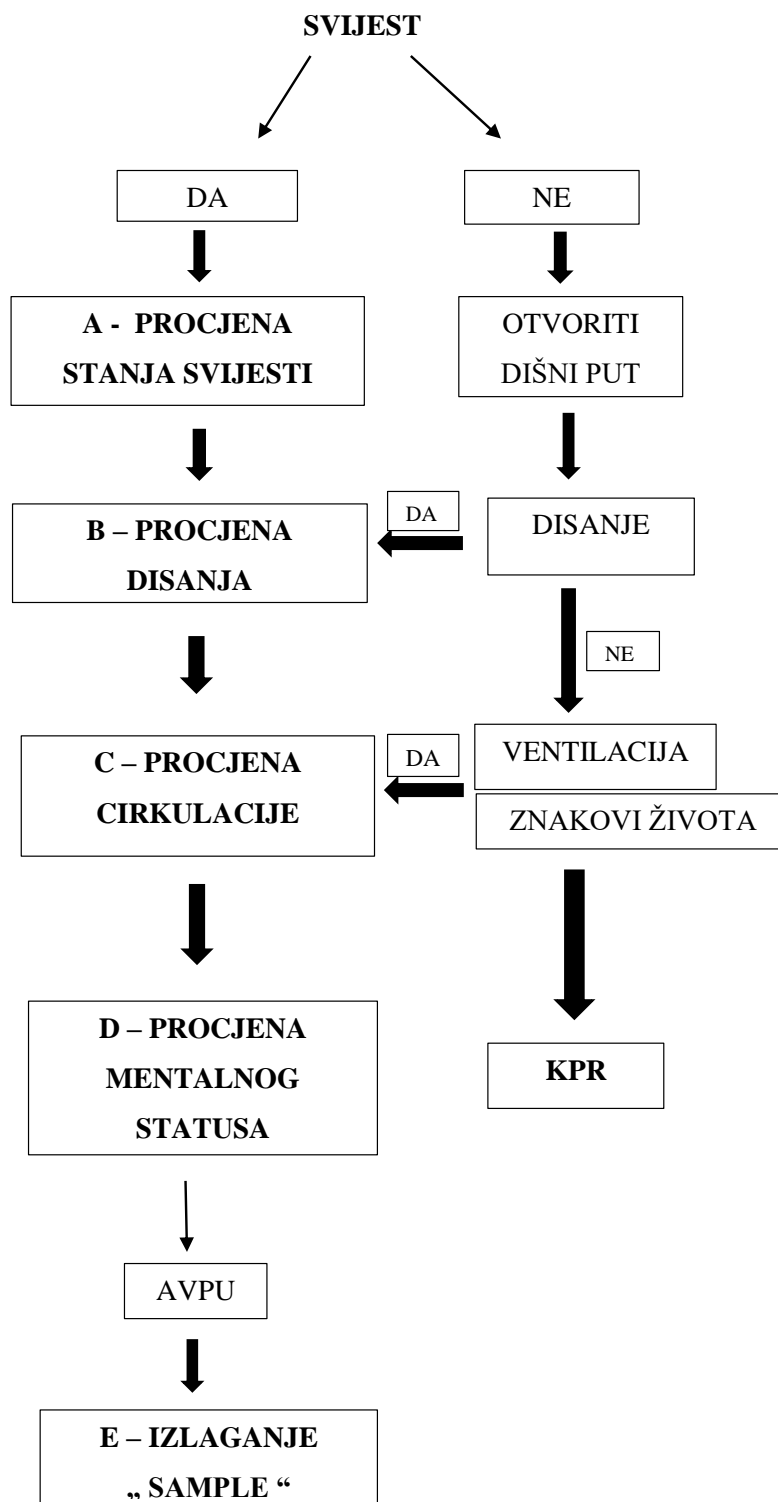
SVIJEST

DA

NE

A - PROCJENA STANJA SVIJESTI

OTVORITI DIŠNI PUT

DA

B – PROCJENA DISANJA

DISANJE

NE

DA

C – PROCJENA CIRKULACIJE

VENTILACIJA

ZNAKOVI ŽIVOTA

D – PROCJENA MENTALNOG STATUSA

KPR

AVPU

E – IZLAGANJE „ SAMPLE “